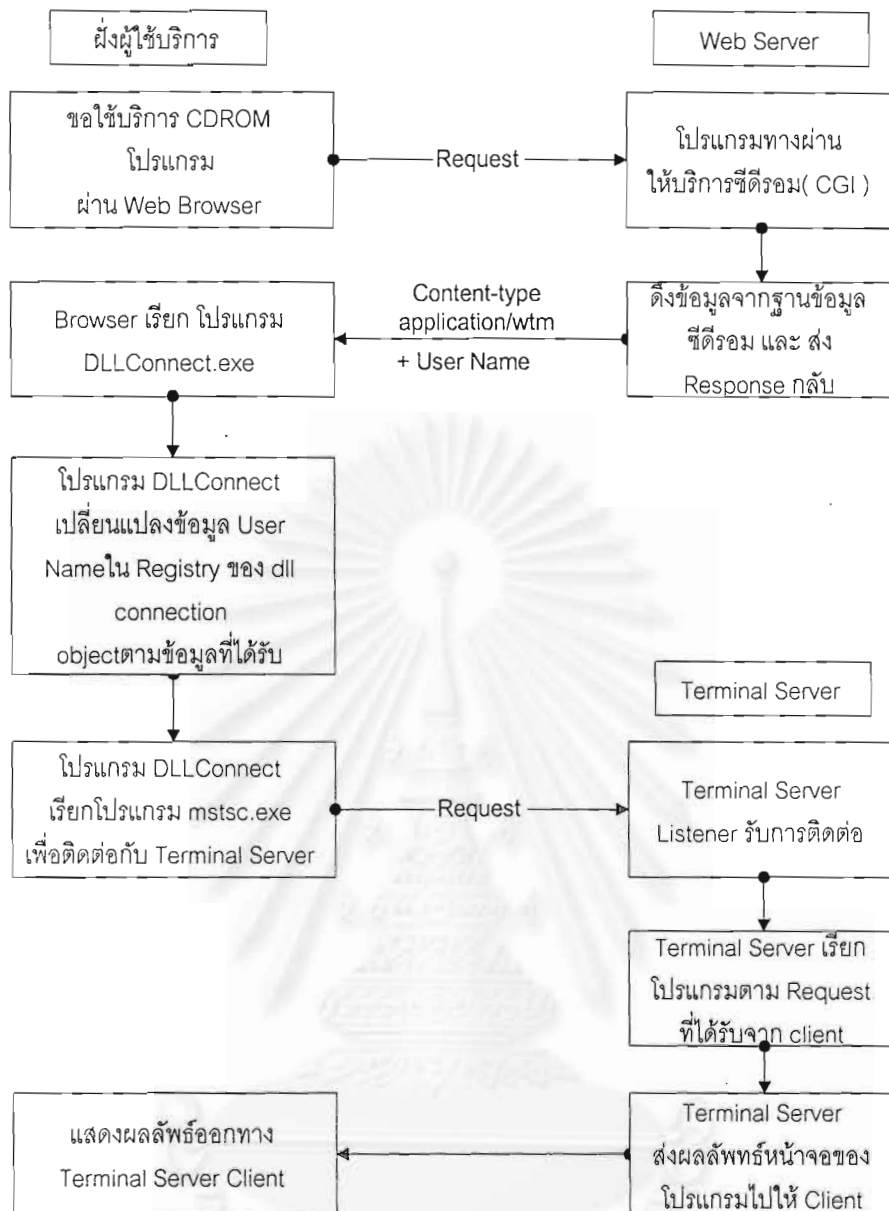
ฝั่งผู้ใช้บริการ

Web Server

ขอใช้บริการ CDROM โปรแกรม ผ่าน Web Browser

Request

โปรแกรมทางผ่าน ให้บริการซีดีรอม( CGI )

Browser เรียก โปรแกรม DLLConnect.exe

Content-type application/wtm + User Name

ดึงข้อมูลจากฐานข้อมูล ซีดีรอม และ ส่ง Response กลับ

โปรแกรม DLLConnect เปลี่ยนแปลงข้อมูล User Nameใน Registry ของ dll connection objectตามข้อมูลที่ได้รับ

Terminal Server

โปรแกรม DLLConnect เรียกโปรแกรม mstsc.exe เพื่อติดต่อกับ Terminal Server

Request

Terminal Server Listener รับการติดต่อ

Terminal Server เรียก โปรแกรมตาม Request ที่ได้รับจาก client

แสดงผลลัพธ์ออกทาง Terminal Server Client

Terminal Server ส่งผลลัพทธ์หน้าจอของ โปรแกรมไปให้ Client